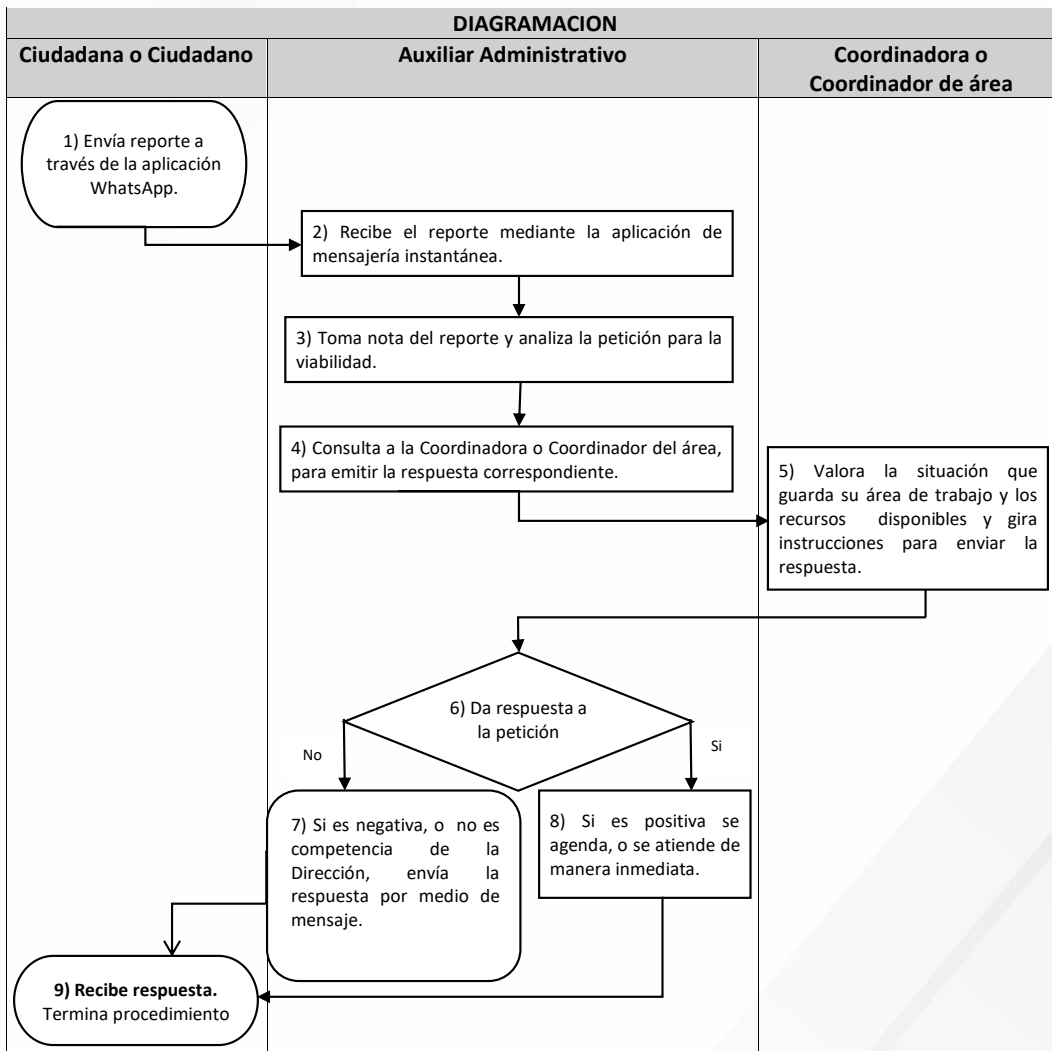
DIAGRAMACION

| Ciudadana o Ciudadano | Auxiliar Administrativo | Coordinadora o Coordinador de área |
|---|---|---|

1) Envía reporte a través de la aplicación WhatsApp.

2) Recibe el reporte mediante la aplicación de mensajería instantánea.

3) Toma nota del reporte y analiza la petición para la viabilidad.

4) Consulta a la Coordinadora o Coordinador del área, para emitir la respuesta correspondiente.

5) Valora la situación que guarda su área de trabajo y los recursos disponibles y gira instrucciones para enviar la respuesta.

6) Da respuesta a la petición

No

Si

7) Si es negativa, o no es competencia de la Dirección, envía la respuesta por medio de mensaje.

8) Si es positiva se agenda, o se atiende de manera inmediata.

9) Recibe respuesta. Termina procedimiento